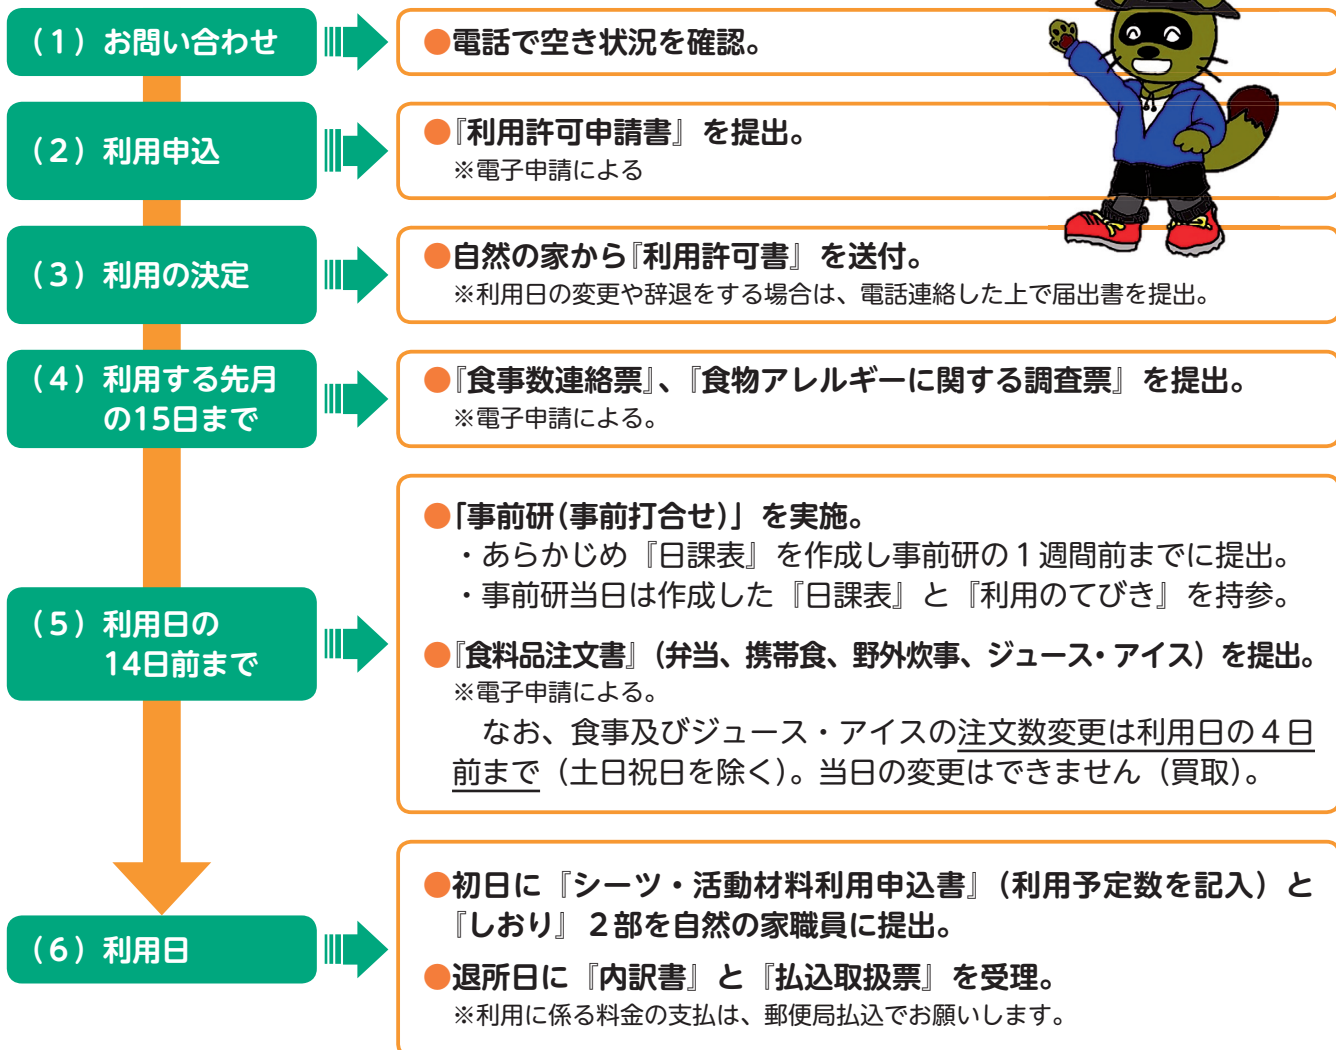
（１）お問い合わせ

●電話で空き状況を確認。

（２）利用申込

●『利用許可申請書』を提出。
※電子申請による

（３）利用の決定

●自然の家から『利用許可書』を送付。
※利用日の変更や辞退をする場合は、電話連絡した上で届出書を提出。

（４）利用する先月の15日まで

●『食事数連絡票』、『食物アレルギーに関する調査票』を提出。
※電子申請による。

（５）利用日の14日前まで

●「事前研（事前打合せ）」を実施。
・あらかじめ『日課表』を作成し事前研の１週間前までに提出。
・事前研当日は作成した『日課表』と『利用のてびき』を持参。

●『食料品注文書』（弁当、携帯食、野外炊事、ジュース・アイス）を提出。
※電子申請による。
　なお、食事及びジュース・アイスの注文数変更は利用日の４日前まで（土日祝日を除く）。当日の変更はできません（買取）。

（６）利用日

●初日に『シーツ・活動材料利用申込書』（利用予定数を記入）と『しおり』２部を自然の家職員に提出。

●退所日に『内訳書』と『払込取扱票』を受理。
※利用に係る料金の支払は、郵便局払込でお願いします。